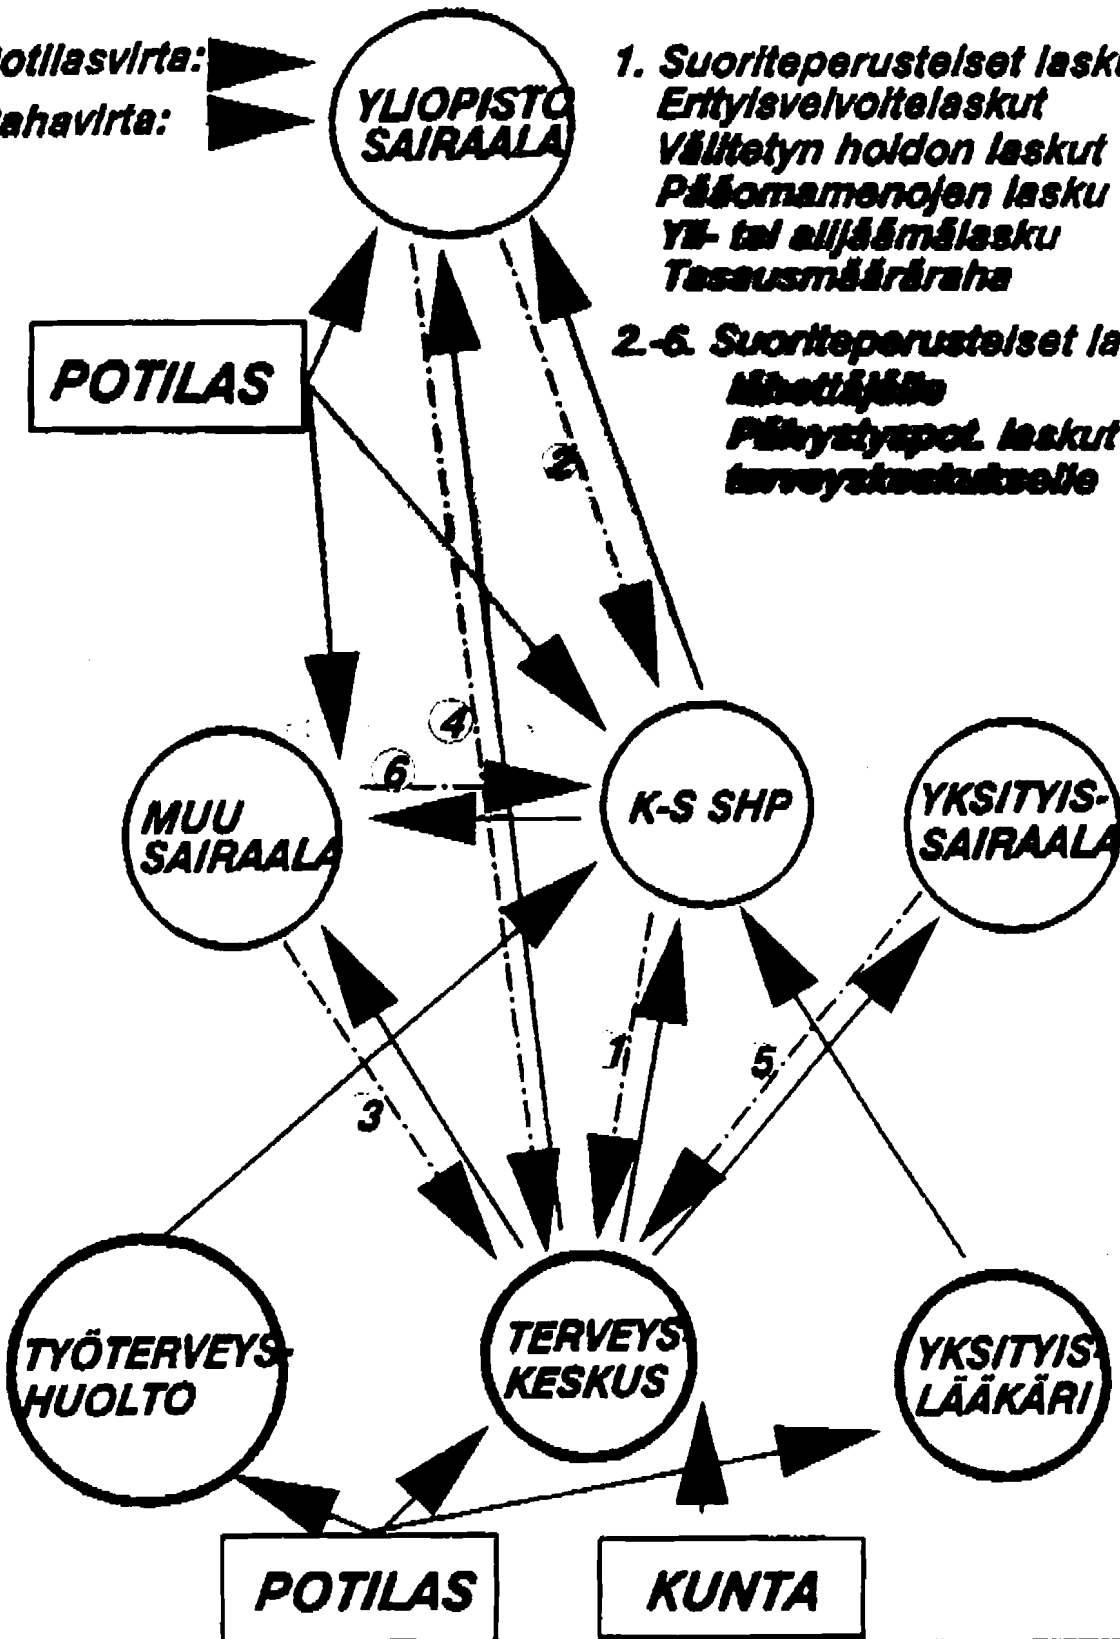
otilasvirta:
ahavirta:

YLIOPISTO SAIRAALA

1. Suoriteperusteiset lasku
Erityisvelvoitelaskut
Välitetyn hoidon laskut
Pääomamenojen lasku
Yli- tai alijäämälasku
Tasausmääräraha

2.-6. Suoriteperusteiset la
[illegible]
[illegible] laskut
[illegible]

POTILAS

2

4

6

MUU SAIRAALA

K-S SHP

YKSITYIS-SAIRAALA

1

5

3

TYÖTERVEYS-HUOLTO

TERVEYS-KESKUS

YKSITYIS-LÄÄKÄRI

POTILAS

KUNTA